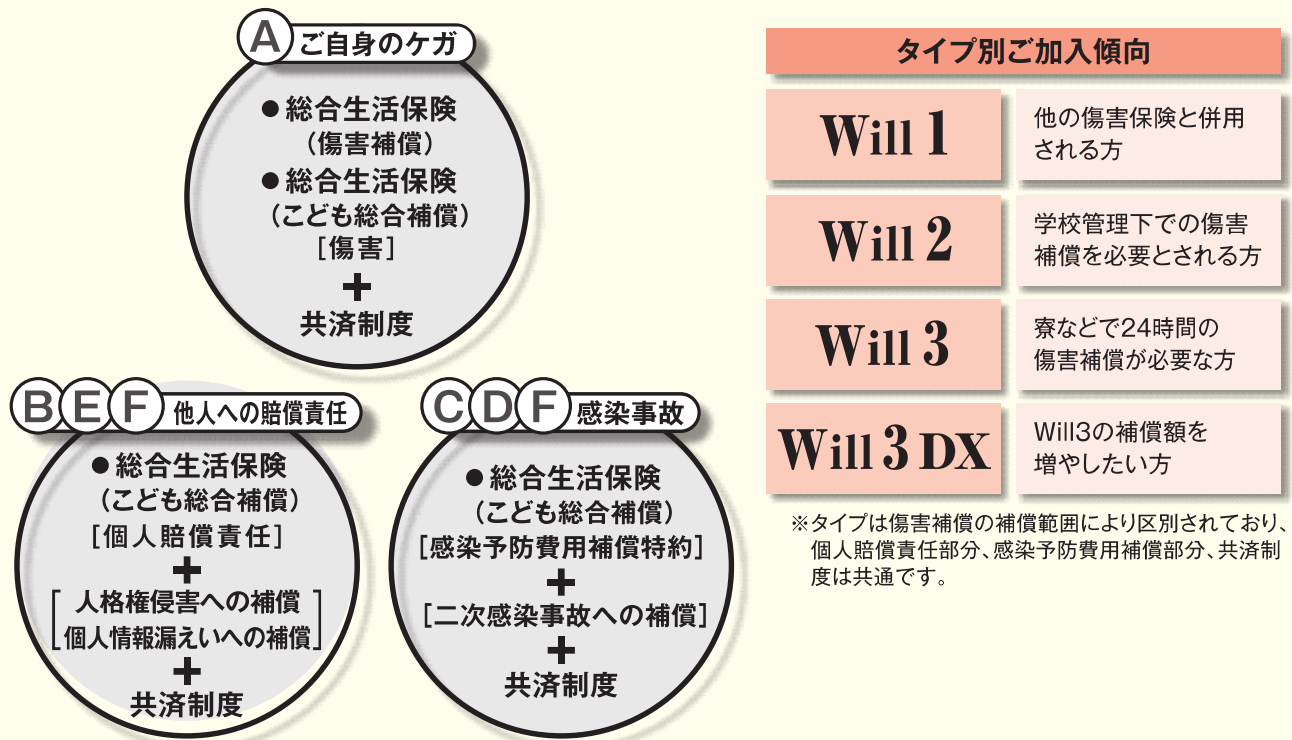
A ご自身のケガ

●総合生活保険
（傷害補償）
●総合生活保険
（こども総合補償）
［傷害］
+
共済制度

B E F 他人への賠償責任

●総合生活保険
（こども総合補償）
［個人賠償責任］
+
［人格権侵害への補償
個人情報漏えいへの補償］
+
共済制度

C D F 感染事故

●総合生活保険
（こども総合補償）
［感染予防費用補償特約］
+
［二次感染事故への補償］
+
共済制度

タイプ別ご加入傾向

| Will 1 | 他の傷害保険と併用される方 |
|---|---|
| Will 2 | 学校管理下での傷害補償を必要とされる方 |
| Will 3 | 寮などで24時間の傷害補償が必要な方 |
| Will 3 DX | Will3の補償額を増やしたい方 |

※タイプは傷害補償の補償範囲により区別されており、個人賠償責任部分、感染予防費用補償部分、共済制度は共通です。